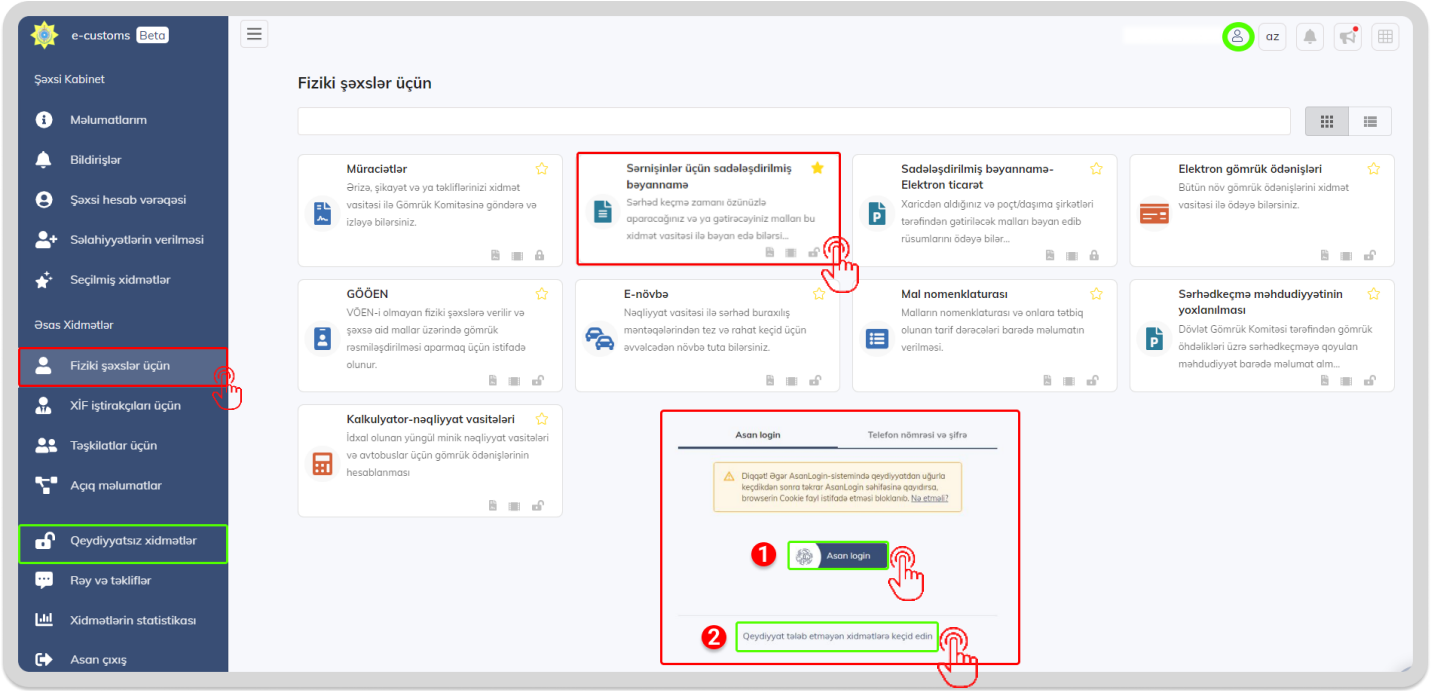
e-customs Beta

Şəxsi Kabinet

Məlumatlarım

Bildirişlər

Şəxsi hesab vərəqəsi

Səlahiyyətlərin verilməsi

Seçilmiş xidmətlər

Əsas Xidmətlər

Fiziki şəxslər üçün

XİF iştirakçıları üçün

Təşkilatlar üçün

Açıq məlumatlar

Qeydiyyatsız xidmətlər

Rəy və təkliflər

Xidmətlərin statistikası

Asan çıxış

az

Fiziki şəxslər üçün

Müraciətlər
Ərizə, şikayət və ya təkliflərinizi xidmət vasitəsi ilə Gömrük Komitəsinə göndərə və izləyə bilərsiniz.

Sərnişinlər üçün sadələşdirilmiş bəyannamə
Sərhəd keçmə zamanı özünüzlə aparacağınız və ya gətirəcəyiniz malları bu xidmət vasitəsi ilə bəyan edə bilərsi...

Sadələşdirilmiş bəyannamə-Elektron ticarət
Xaricdən aldığınız və poçt/daşıma şirkətləri tərəfindən gətiriləcək malları bəyan edib rüsumlarını ödəyə bilər...

Elektron gömrük ödənişləri
Bütün növ gömrük ödənişlərini xidmət vasitəsi ilə ödəyə bilərsiniz.

GÖÖEN
VÖEN-i olmayan fiziki şəxslərə verilir və şəxsə aid mallar üzərində gömrük rəsmiləşdirilməsi aparmaq üçün istifadə olunur.

E-növbə
Nəqliyyat vasitəsi ilə sərhəd buraxılış məntəqələrindən tez və rahat keçid üçün əvvəlcədən növbə tuta bilərsiniz.

Mal nomenklaturası
Malların nomenklaturası və onlara tətbiq olunan tarif dərəcələri barədə məlumatın verilməsi.

Sərhədkeçmə məhdudiyyətinin yoxlanılması
Dövlət Gömrük Komitəsi tərəfindən gömrük öhdəlikləri üzrə sərhədkeçməyə qoyulan məhdudiyyət barədə məlumat alm...

Kalkulyator-nəqliyyat vasitələri
İdxal olunan yüngül minik nəqliyyat vasitələri və avtobuslar üçün gömrük ödənişlərinin hesablanması

Asan login
Telefon nömrəsi və şifrə

Diqqət! Əgər AsanLogin-sistemində qeydiyyatdan uğurla keçdikdən sonra təkrar AsanLogin səhifəsinə qayıdırsa, browserin Cookie faylı istifadə etməsi bloklanıb. Nə etməli?

1
Asan login

2
Qeydiyyat tələb etməyən xidmətlərə keçid edin